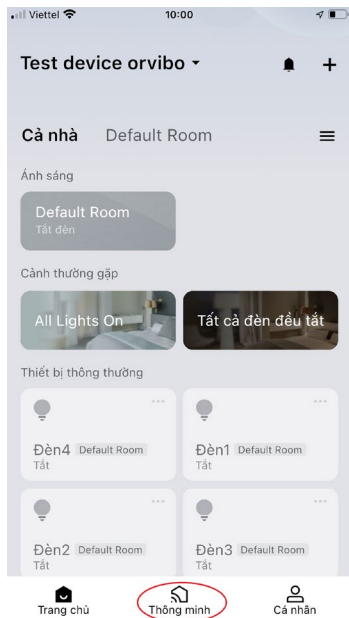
Viettel 10:00

Test device orvibo

Cả nhà Default Room

Ánh sáng

Default Room
Tắt đèn

Cảnh thường gặp

All Lights On

Tất cả đèn đều tắt

Thiết bị thông thường

Đèn4 Default Room
Tắt

Đèn1 Default Room
Tắt

Đèn2 Default Room
Tắt

Đèn3 Default Room
Tắt

Trang chủ Thông minh Cá nhân